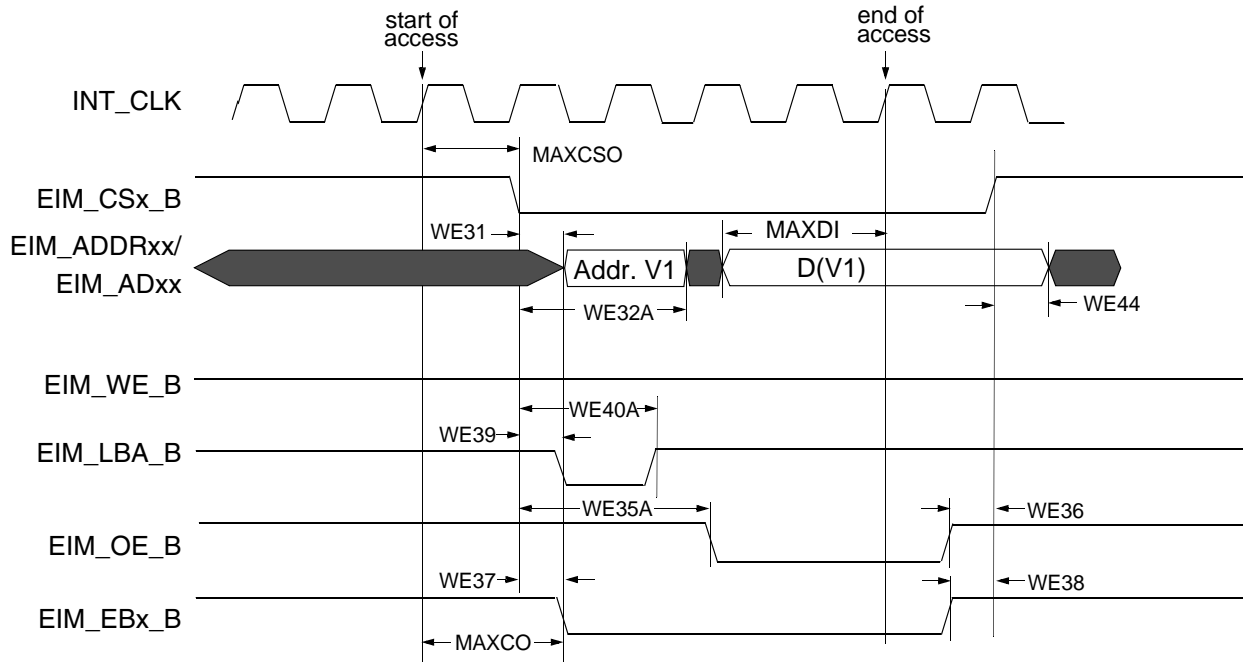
start of access

end of access

INT_CLK

MAXCSO

EIM_CSx_B

WE31

MAXDI

EIM_ADDRxx/
EIM_ADxx

Addr. V1

D(V1)

WE32A

WE44

EIM_WE_B

WE40A

WE39

EIM_LBA_B

WE35A

WE36

EIM_OE_B

WE37

WE38

EIM_EBx_B

MAXCO